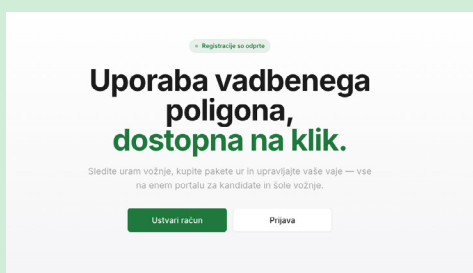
• Registracije so odprte

Uporaba vadbenega poligona, dostopna na klik.

Sledite uram vožnje, kupite pakete ur in upravljajte vaše vaje — vse na enem portalu za kandidate in šole vožnje.

Ustvari račun

Prijava